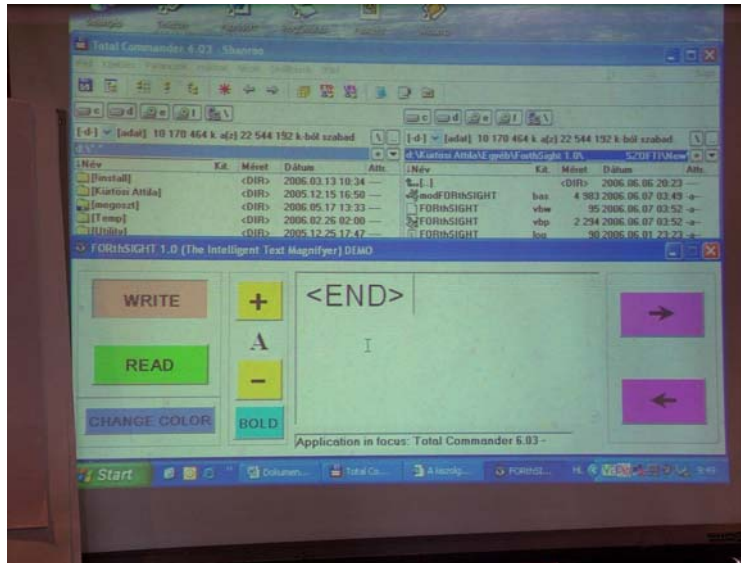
Total Commander 6.03 - Sharme

[-d-] [adat] 10 170 464 k a(z) 22 544 192 k-ból szabad

| Név | Kit. | Méret | Dátum | Attr. |
|---|---|---|---|---|
| [Install] | | <DIR> | 2006.03.13 10:34 | — |
| [Kürtösi Attila] | | <DIR> | 2005.12.15 16:50 | — |
| [megoszt] | | <DIR> | 2006.05.17 13:33 | — |
| [Temp] | | <DIR> | 2006.02.26 02:00 | — |
| [Utility] | | <DIR> | 2005.12.25 17:47 | — |

[-d-] [adat] 10 170 464 k a(z) 22 544 192 k-ból szabad

d:\Kürtösi Attila\Egyéb\ForthSight 1.0\

| Név | Kit. | Méret | Dátum | Attr. |
|---|---|---|---|---|
| [..] | | <DIR> | 2006.06.06 20:23 | — |
| modFORthSIGHT | bas | 4 983 | 2006.06.07 03:49 | -a- |
| FORthSIGHT | vbw | 95 | 2006.06.07 03:52 | -a- |
| FORthSIGHT | vbp | 2 294 | 2006.06.07 03:52 | -a- |
| FORthSIGHT | log | 90 | 2006.06.01 23:23 | -a- |

FORthSIGHT 1.0 (The Intelligent Text Magnifyer) DEMO

WRITE

READ

CHANGE COLOR

+

A

−

BOLD

<END>

Application in focus: Total Commander 6.03 -

→

←

Start | Dokumen... | Total Co... | A leszálg... | FORthSI...